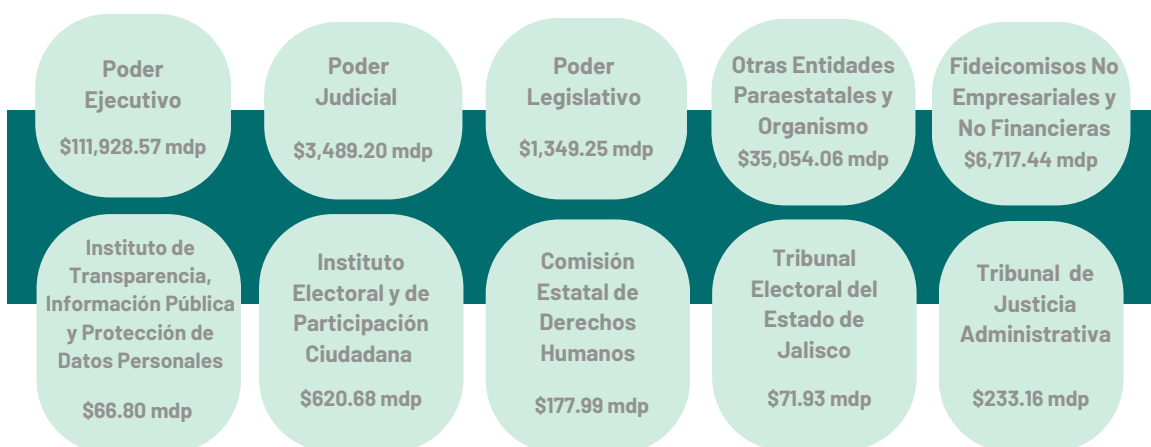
Poder Ejecutivo

$111,928.57 mdp

Poder Judicial

$3,489.20 mdp

Poder Legislativo

$1,349.25 mdp

Otras Entidades Paraestatales y Organismo

$35,054.06 mdp

Fideicomisos No Empresariales y No Financieras

$6,717.44 mdp

Instituto de Transparencia, Información Pública y Protección de Datos Personales

$66.80 mdp

Instituto Electoral y de Participación Ciudadana

$620.68 mdp

Comisión Estatal de Derechos Humanos

$177.99 mdp

Tribunal Electoral del Estado de Jalisco

$71.93 mdp

Tribunal de Justicia Administrativa

$233.16 mdp